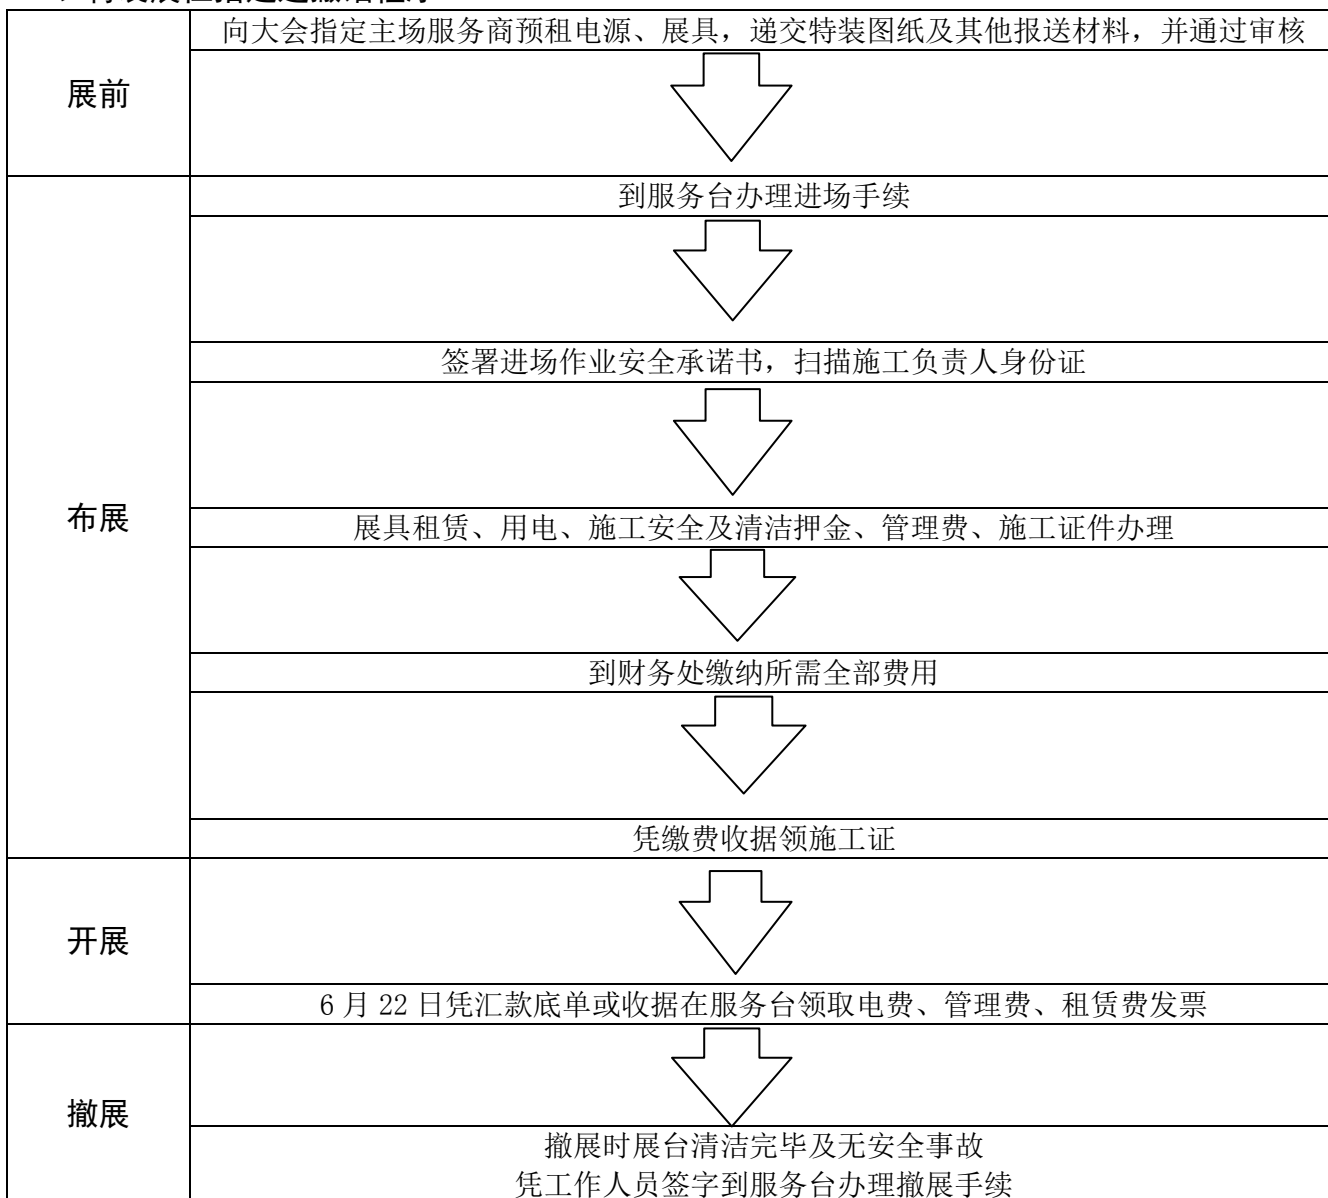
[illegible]

| | |
|---|---|
| 展前 | 向大会指定主场服务商预租电源、展具，递交特装图纸及其他报送材料，并通过审核 |
| 布展 | 到服务台办理进场手续 |
| | 签署进场作业安全承诺书，扫描施工负责人身份证 |
| | 展具租赁、用电、施工安全及清洁押金、管理费、施工证件办理 |
| | 到财务处缴纳所需全部费用 |
| | 凭缴费收据领施工证 |
| 开展 | 6 月 22 日凭汇款底单或收据在服务台领取电费、管理费、租赁费发票 |
| 撤展 | 撤展时展台清洁完毕及无安全事故<br>凭工作人员签字到服务台办理撤展手续 |